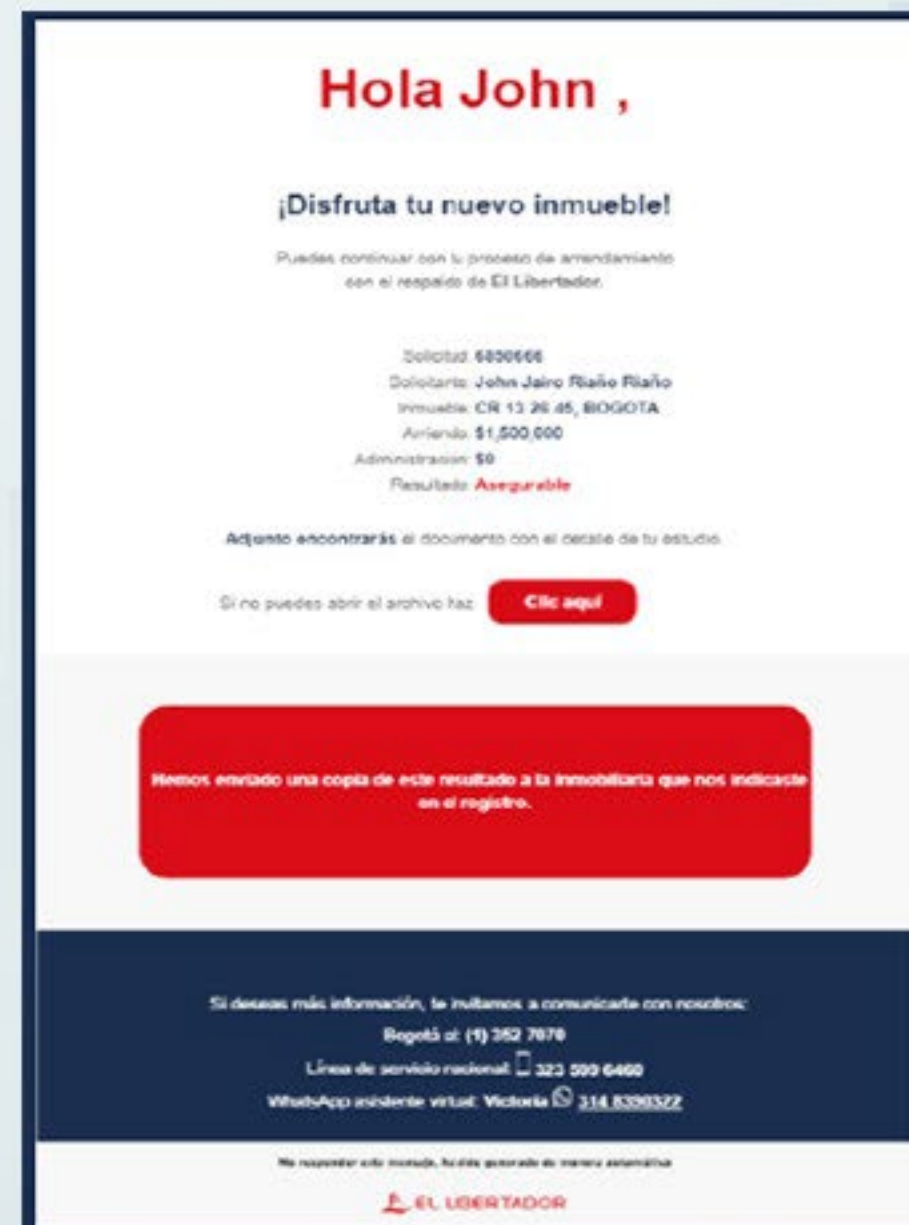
Hola John ,

¡Disfruta tu nuevo inmueble!

Puedes continuar con tu proceso de arrendamiento con el respaldo de El Libertador.

Solicitud: 6800666
Solicitante: John Jairo Riaño Riaño
Inmueble: CR 13 26 45, BOGOTA
Arriendo: $1,500,000
Administración: $0
Resultado: Asegurable

Adjunto encontrarás el documento con el detalle de tu estudio.

Si no puedes abrir el archivo haz Clic aquí

Hemos enviado una copia de este resultado a la inmobiliaria que nos indicaste en el registro.

Si deseas más información, te invitamos a comunicarte con nosotros:
Bogotá al: (1) 352 7070
Línea de servicio nacional: 323 599 6460
WhatsApp asistente virtual: Victoria 314 8390322

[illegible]

EL LIBERTADOR